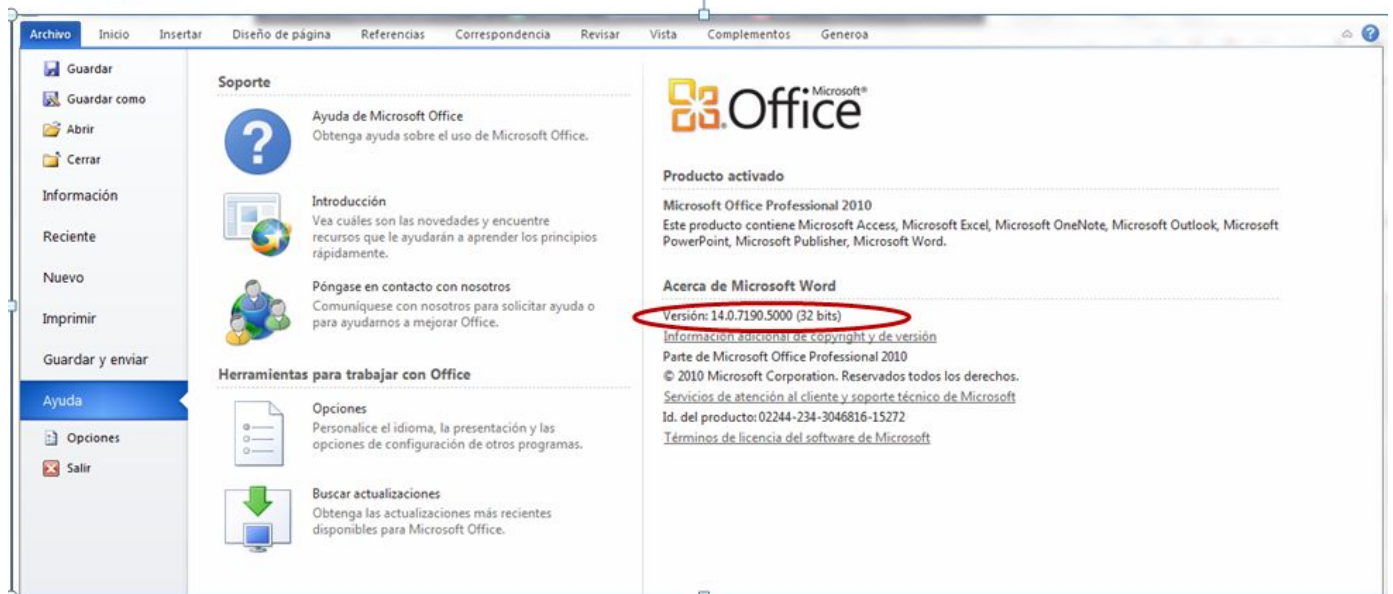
Archivo Inicio Insertar Diseño de página Referencias Correspondencia Revisar Vista Complementos Generoa

Guardar
Guardar como
Abrir
Cerrar
Información
Reciente
Nuevo
Imprimir
Guardar y enviar
Ayuda
Opciones
Salir

Soporte

Ayuda de Microsoft Office
Obtenga ayuda sobre el uso de Microsoft Office.

Introducción
Vea cuáles son las novedades y encuentre recursos que le ayudarán a aprender los principios rápidamente.

Póngase en contacto con nosotros
Comuníquese con nosotros para solicitar ayuda o para ayudarnos a mejorar Office.

Herramientas para trabajar con Office

Opciones
Personalice el idioma, la presentación y las opciones de configuración de otros programas.

Buscar actualizaciones
Obtenga las actualizaciones más recientes disponibles para Microsoft Office.

Microsoft® Office

Producto activado

Microsoft Office Professional 2010
Este producto contiene Microsoft Access, Microsoft Excel, Microsoft OneNote, Microsoft Outlook, Microsoft PowerPoint, Microsoft Publisher, Microsoft Word.

Acerca de Microsoft Word

Versión: 14.0.7190.5000 (32 bits)
Información adicional de copyright y de versión
Parte de Microsoft Office Professional 2010
© 2010 Microsoft Corporation. Reservados todos los derechos.
Servicios de atención al cliente y soporte técnico de Microsoft
Id. del producto: 02244-234-3046816-15272
Términos de licencia del software de Microsoft